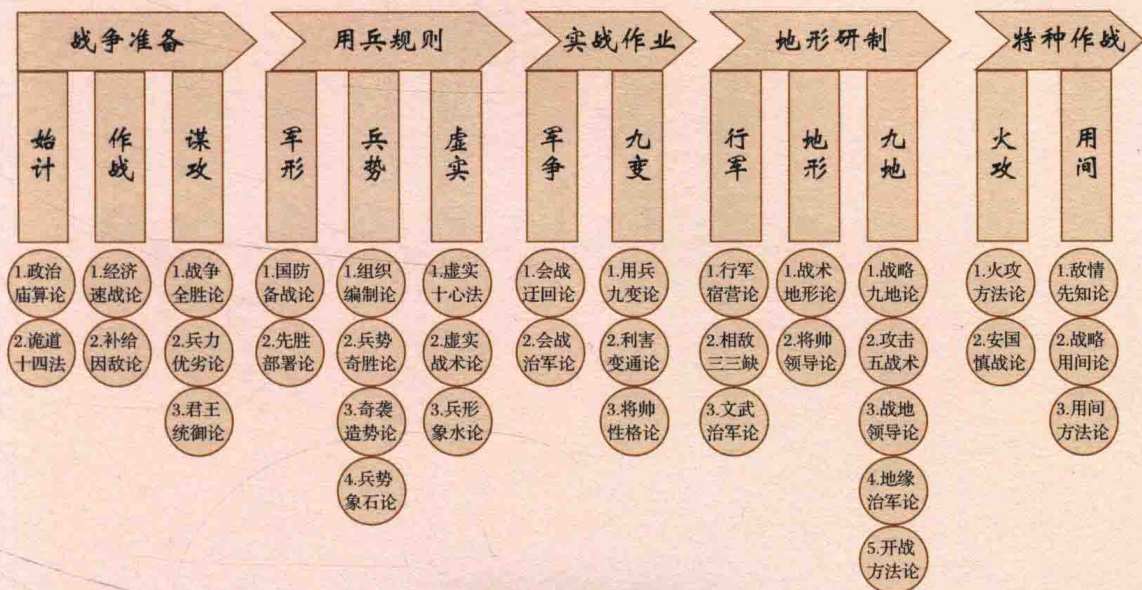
战争准备

始计

1.政治庙算论

2.诡道十四法

作战

1.经济速战论

2.补给因敌论

谋攻

1.战争全胜论

2.兵力优劣论

3.君王统御论

用兵规则

军形

1.国防备战论

2.先胜部署论

兵势

1.组织编制论

2.兵势奇胜论

3.奇袭造势论

4.兵势象石论

虚实

1.虚实十心法

2.虚实战术论

3.兵形象水论

实战作业

军争

1.会战迂回论

2.会战治军论

九变

1.用兵九变论

2.利害变通论

3.将帅性格论

地形研制

行军

1.行军宿营论

2.相敌三三缺

3.文武治军论

地形

1.战术地形论

2.将帅领导论

九地

1.战略九地论

2.攻击五战术

3.战地领导论

4.地缘治军论

5.开战方法论

特种作战

火攻

1.火攻方法论

2.安国慎战论

用间

1.敌情先知论

2.战略用间论

3.用间方法论